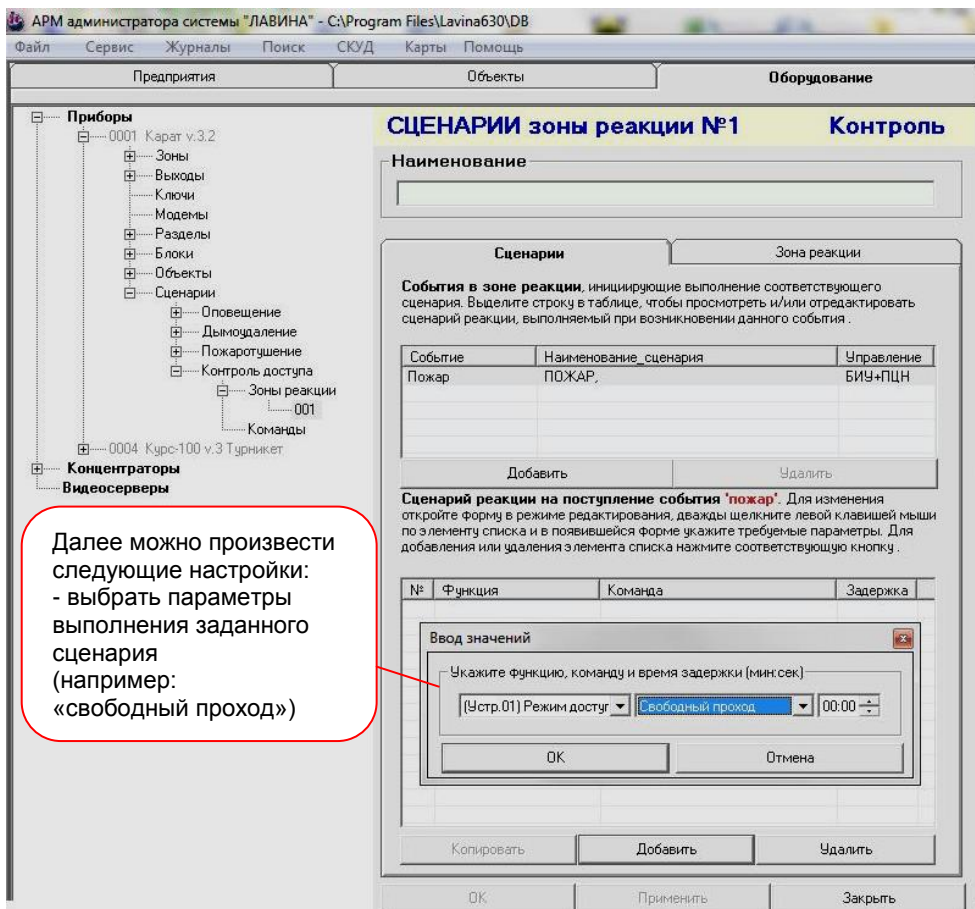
АРМ администратора системы "ЛАВИНА" - C:\Program Files\Lavina630\DB

Файл Сервис Журналы Поиск СКУД Карты Помощь

Предприятия | Объекты | Оборудование

Приборы
0001 Карат v.3.2
Зоны
Выходы
Ключи
Модемы
Разделы
Блоки
Объекты
Сценарии
Оповещение
Дымоудаление
Пожаротушение
Контроль доступа
Зоны реакции
001
Команды
0004 Курс-100 v.3 Турникет
Концентраторы
Видеосерверы

СЦЕНАРИИ зоны реакции №1 Контроль

Наименование

Сценарии | Зона реакции

События в зоне реакции, инициирующие выполнение соответствующего сценария. Выделите строку в таблице, чтобы просмотреть и/или отредактировать сценарий реакции, выполняемый при возникновении данного события .

| Событие | Наименование_сценария | Управление |
|---|---|---|
| Пожар | ПОЖАР, | БИУ+ПЦН |

Добавить | Удалить

Сценарий реакции на поступление события 'пожар'. Для изменения откройте форму в режиме редактирования, дважды щелкните левой клавишей мыши по элементу списка и в появившейся форме укажите требуемые параметры. Для добавления или удаления элемента списка нажмите соответствующую кнопку .

| № | Функция | Команда | Задержка |
|---|---|---|---|

Ввод значений

Укажите функцию, команду и время задержки (мин:сек)

(Устр.01) Режим достуг | Свободный проход | 00:00

OK | Отмена

Далее можно произвести следующие настройки:
- выбрать параметры выполнения заданного сценария
(например:
«свободный проход»)

Копировать | Добавить | Удалить

OK | Применить | Закрыть